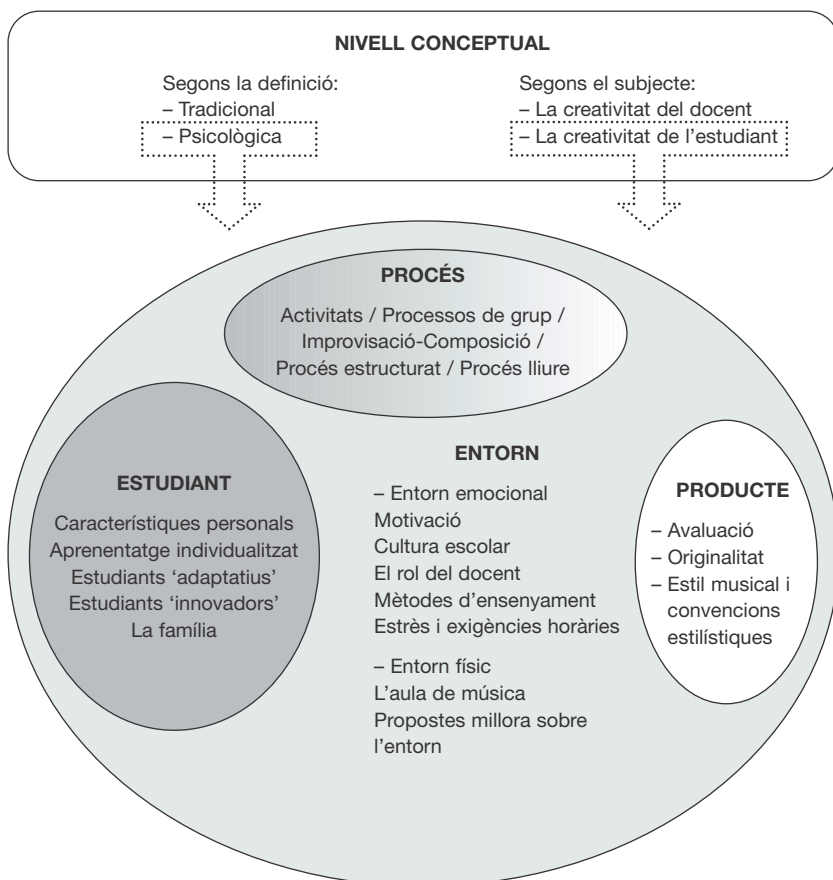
NIVELL CONCEPTUAL

Segons la definició:
– Tradicional
– Psicològica

Segons el subjecte:
– La creativitat del docent
– La creativitat de l'estudiant

PROCÉS

Activitats / Processos de grup / Improvisació-Composició / Procés estructurat / Procés lliure

ESTUDIANT

Característiques personals
Aprenentatge individualitzat
Estudiants 'adaptatius'
Estudiants 'innovadors'
La família

ENTORN

– Entorn emocional
Motivació
Cultura escolar
El rol del docent
Mètodes d'ensenyament
Estrès i exigències horàries

– Entorn físic
L'aula de música
Propostes millora sobre l'entorn

PRODUCTE

– Avaluació
– Originalitat
– Estil musical i convencions estilístiques